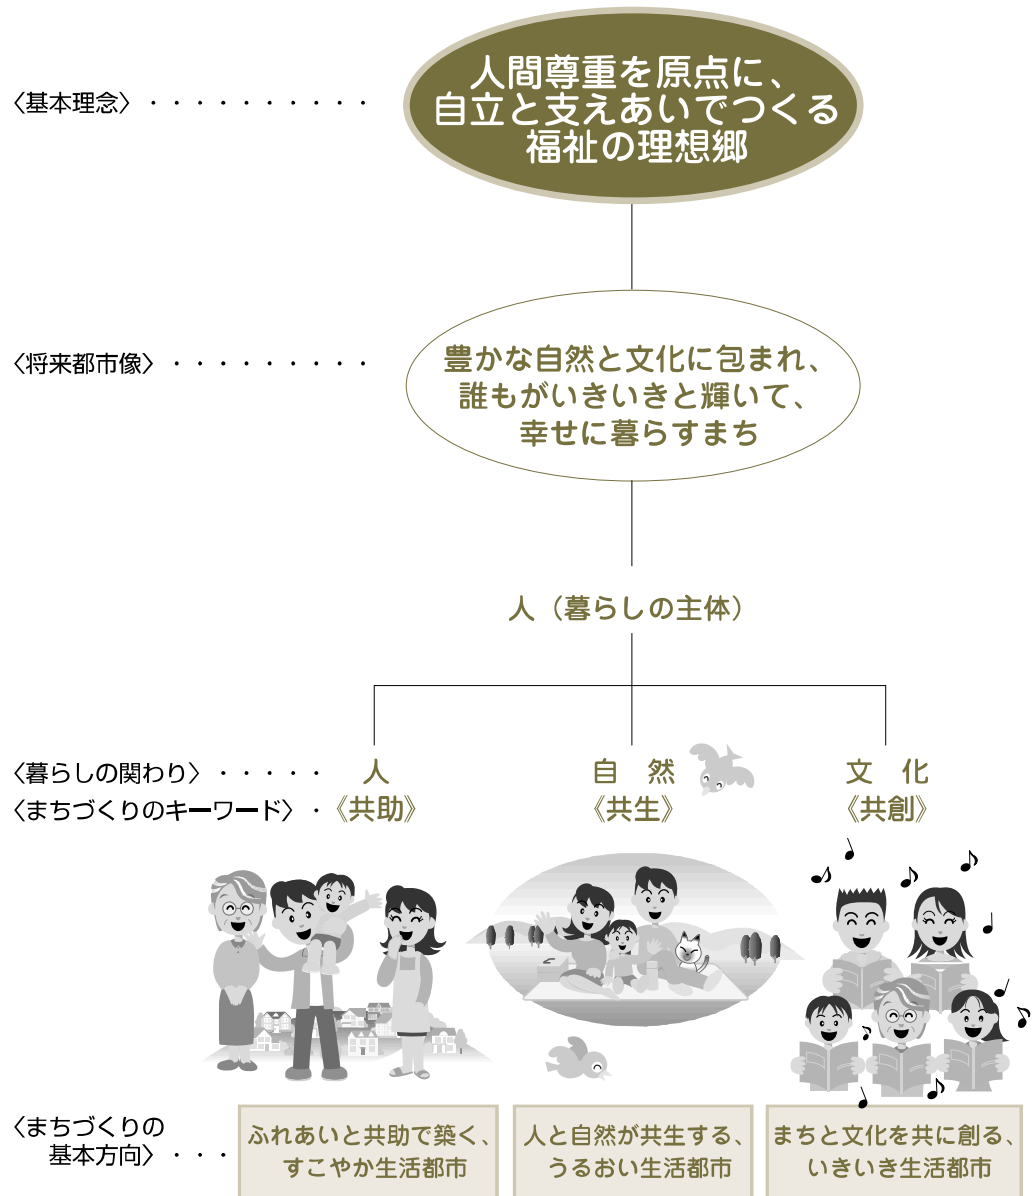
〈基本理念〉・・・・・・・・・・・

人間尊重を原点に、
自立と支えあいでつくる
福祉の理想郷

〈将来都市像〉・・・・・・・・・・

豊かな自然と文化に包まれ、
誰もがいきいきと輝いて、
幸せに暮らすまち

人（暮らしの主体）

〈暮らしの関わり〉・・・・・ 人 自 然 文 化
〈まちづくりのキーワード〉・《共助》 《共生》 《共創》

〈まちづくりの
基本方向〉・・・

ふれあいと共助で築く、
すこやか生活都市

人と自然が共生する、
うるおい生活都市

まちと文化を共に創る、
いきいき生活都市